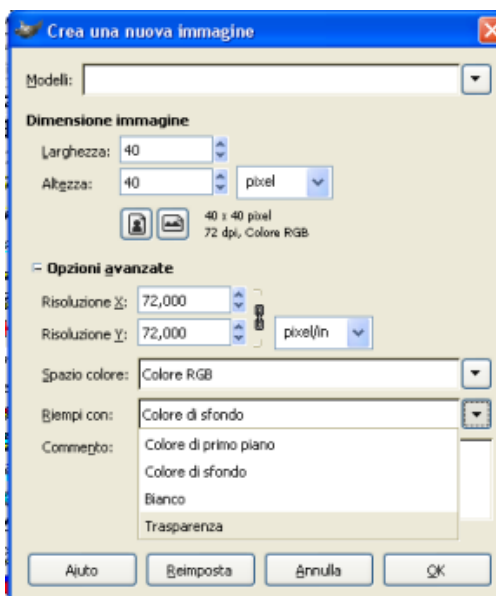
Crea una nuova immagine

Modelli:

Dimensione immagine

Larghezza: 40

Altezza: 40 pixel

40 x 40 pixel
72 dpi, Colore RGB

Opzioni avanzate

Risoluzione X: 72,000

Risoluzione Y: 72,000 pixel/in

Spazio colore: Colore RGB

Riempi con: Colore di sfondo

Commento:

Colore di primo piano
Colore di sfondo
Bianco
Trasparenza

Aiuto | Reimposta | Annulla | OK